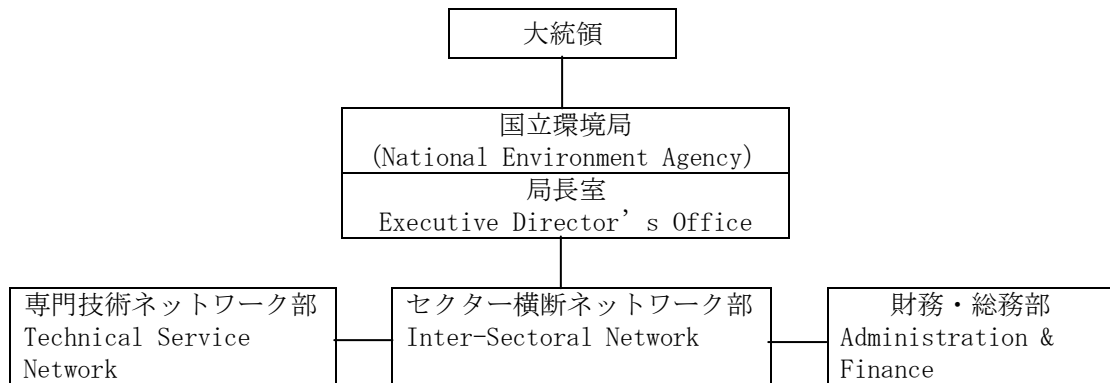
大統領

国立環境局
(National Environment Agency)
局長室
Executive Director's Office

専門技術ネットワーク部
Technical Service Network

セクター横断ネットワーク部
Inter-Sectoral Network

財務・総務部
Administration & Finance